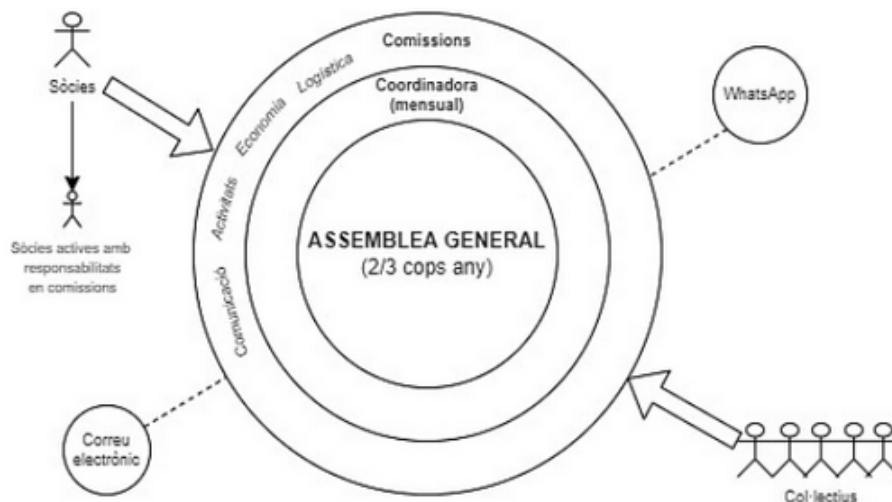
Sòcies

Sòcies actives amb responsabilitats en comissions

Comissions

Logística

Economia

Activitats

Comunicació

Coordinadora (mensual)

ASSEMBLEA GENERAL (2/3 cops any)

WhatsApp

Correu electrònic

Col·lectius